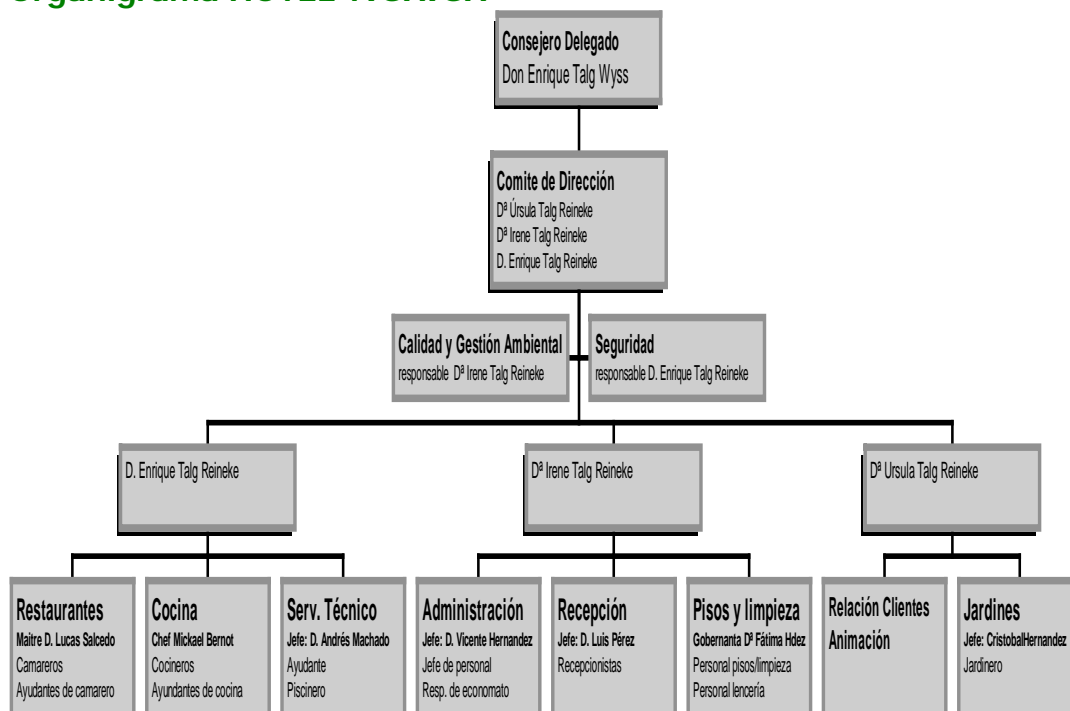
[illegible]

Consejero Delegado
Don Enrique Talg Wyss

Comite de Dirección
Dª Úrsula Talg Reineke
Dª Irene Talg Reineke
D. Enrique Talg Reineke

Calidad y Gestión Ambiental
responsable Dª Irene Talg Reineke

Seguridad
responsable D. Enrique Talg Reineke

D. Enrique Talg Reineke

Dª Irene Talg Reineke

Dª Ursula Talg Reineke

Restaurantes
Maitre D. Lucas Salcedo
Camareros
Ayudantes de camarero

Cocina
Chef Mickael Bernot
Cocineros
Ayundantes de cocina

Serv. Técnico
Jefe: D. Andrés Machado
Ayudante
Piscinero

Administración
Jefe: D. Vicente Hernandez
Jefe de personal
Resp. de economato

Recepción
Jefe: D. Luis Pérez
Recepcionistas

Pisos y limpieza
Gobernanta Dª Fátima Hdez
Personal pisos/limpieza
Personal lencería

Relación Clientes
Animación

Jardines
Jefe: CristobalHernandez
Jardinero